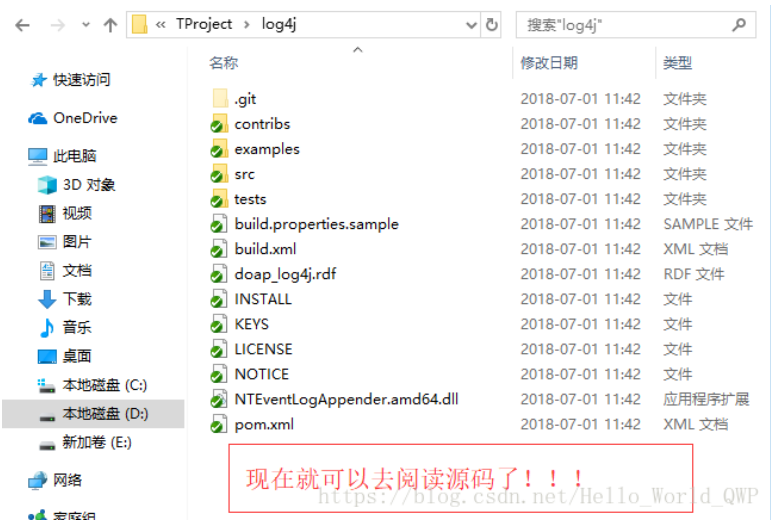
« TProject › log4j

搜索"log4j"

快速访问
OneDrive
此电脑
3D 对象
视频
图片
文档
下载
音乐
桌面
本地磁盘 (C:)
本地磁盘 (D:)
新加卷 (E:)
网络
家庭组

| 名称 | 修改日期 | 类型 |
|---|---|---|
| .git | 2018-07-01 11:42 | 文件夹 |
| contribs | 2018-07-01 11:42 | 文件夹 |
| examples | 2018-07-01 11:42 | 文件夹 |
| src | 2018-07-01 11:42 | 文件夹 |
| tests | 2018-07-01 11:42 | 文件夹 |
| build.properties.sample | 2018-07-01 11:42 | SAMPLE 文件 |
| build.xml | 2018-07-01 11:42 | XML 文档 |
| doap_log4j.rdf | 2018-07-01 11:42 | RDF 文件 |
| INSTALL | 2018-07-01 11:42 | 文件 |
| KEYS | 2018-07-01 11:42 | 文件 |
| LICENSE | 2018-07-01 11:42 | 文件 |
| NOTICE | 2018-07-01 11:42 | 文件 |
| NTEventLogAppender.amd64.dll | 2018-07-01 11:42 | 应用程序扩展 |
| pom.xml | 2018-07-01 11:42 | XML 文档 |

现在就可以去阅读源码了！！！

https://blog.csdn.net/Hello_World_QWP